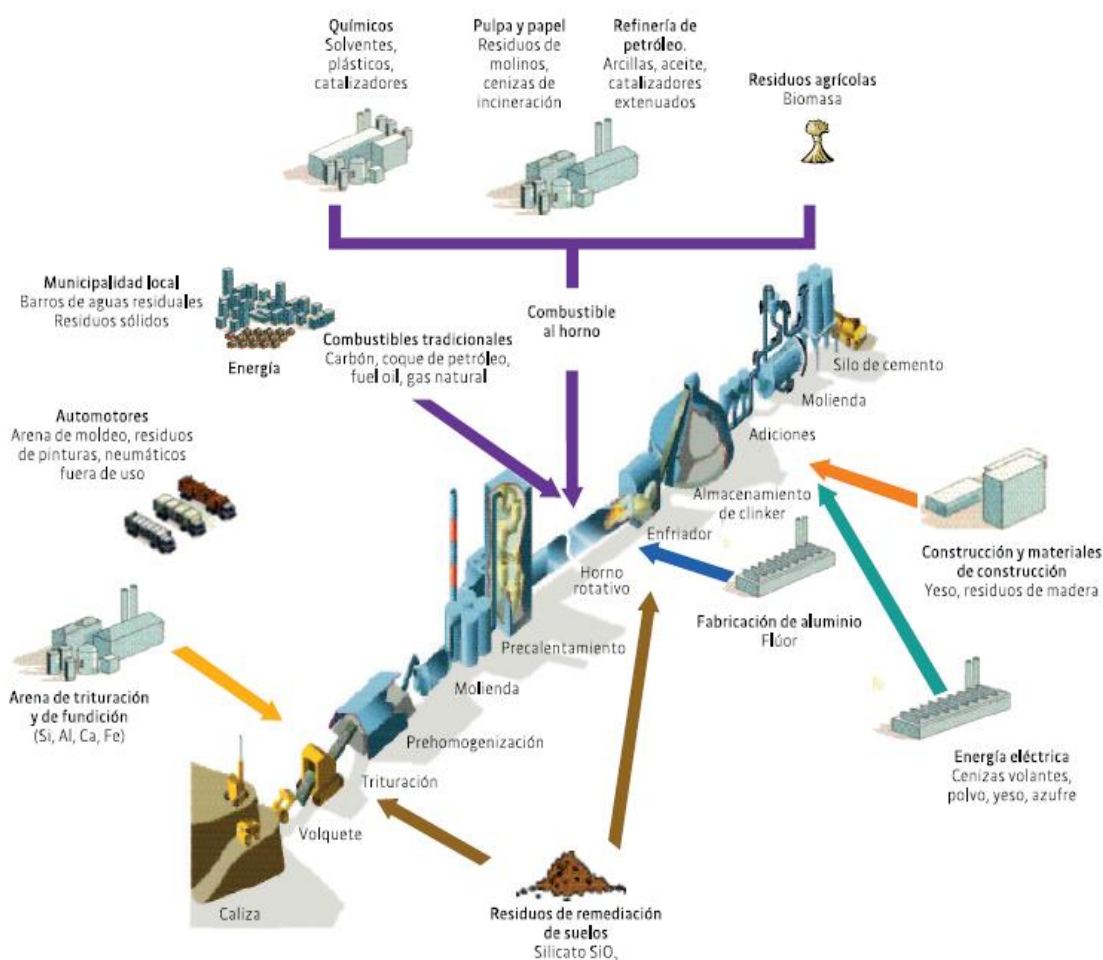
**Químicos**
Solventes, plásticos, catalizadores

**Pulpa y papel**
Residuos de molinos, cenizas de incineración

**Refinería de petróleo.**
Arcillas, aceite, catalizadores extenuados

**Residuos agrícolas**
Biomasa

**Municipalidad local**
Barros de aguas residuales
Residuos sólidos

Energía

Combustible al horno

**Combustibles tradicionales**
Carbón, coque de petróleo, fuel oil, gas natural

Silo de cemento

Molienda

Adiciones

**Automotores**
Arena de moldeo, residuos de pinturas, neumáticos fuera de uso

Almacenamiento de clinker

Enfriador

Horno rotativo

**Construcción y materiales de construcción**
Yeso, residuos de madera

**Fabricación de aluminio**
Flúor

Precalentamiento

Molienda

**Arena de trituración y de fundición**
(Si, Al, Ca, Fe)

Prehomogenización

Trituración

Volquete

Caliza

**Energía eléctrica**
Cenizas volantes, polvo, yeso, azufre

**Residuos de remediación de suelos**
Silicato $SiO_2$